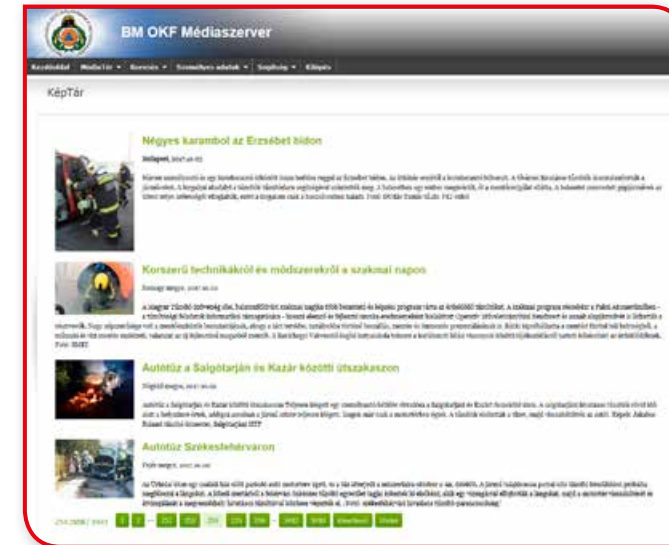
BM OKF Médiaszerver

Kezdőlap | Médiatár ▾ | Keresés ▾ | Személyes adatok ▾ | Segítség ▾ | Kilépés

KépTár

Négyes karambol az Erzsébet hídon

Budapest, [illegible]

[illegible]

Korszerű technikákról és módszerekről a szakmai napon

Somogy megye, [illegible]

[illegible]

Autótűz a Salgótarján és Kazár közötti útszakaszon

Nógrád megye, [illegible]

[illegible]

Autótűz Székesfehérváron

Fejér megye, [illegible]

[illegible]

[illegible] 1 2 ... 252 253 254 255 256 ... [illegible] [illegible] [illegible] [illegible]